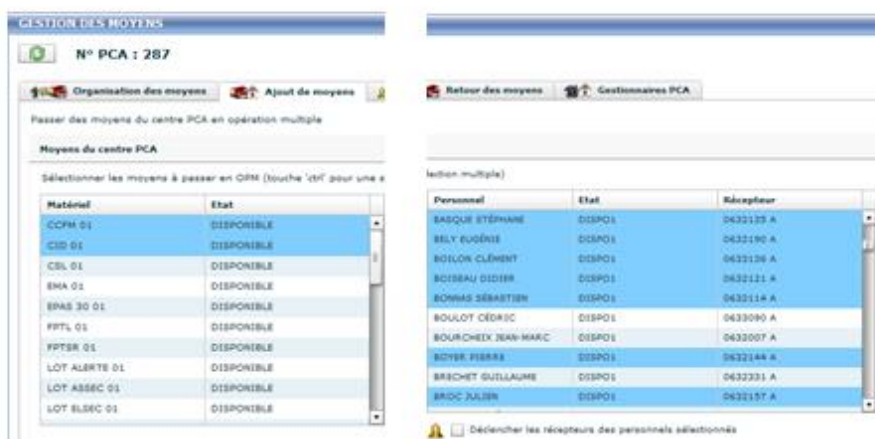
GESTION DES MOYENS

N° PCA : 287

Organisation des moyens | Ajout de moyens

Passer des moyens du centre PCA en opération multiple

Moyens du centre PCA

Sélectionner les moyens à passer en OPM (touche 'ctrl' pour une s

| Matériel | Etat |
|---|---|
| CCFM 01 | DISPONIBLE |
| CID 01 | DISPONIBLE |
| CSL 01 | DISPONIBLE |
| EMA 01 | DISPONIBLE |
| EPAS 30 01 | DISPONIBLE |
| FPTL 01 | DISPONIBLE |
| FPTSR 01 | DISPONIBLE |
| LOT ALERTE 01 | DISPONIBLE |
| LOT ASSEC 01 | DISPONIBLE |
| LOT ELSEC 01 | DISPONIBLE |

Retour des moyens | Gestionnaires PCA

lection multiple)

| Personnel | Etat | Récepteur |
|---|---|---|
| BASQUE STÉPHANE | DISPO1 | 0632135 A |
| BELY EUGÉNIE | DISPO1 | 0632190 A |
| BOILON CLÉMENT | DISPO1 | 0632136 A |
| BOISSEAU DIDIER | DISPO1 | 0632121 A |
| BONNAS SÉBASTIEN | DISPO1 | 0632114 A |
| BOULOT CÉDRIC | DISPO1 | 0633090 A |
| BOURCHEIX JEAN-MARC | DISPO1 | 0632007 A |
| BOYER PIERRE | DISPO1 | 0632144 A |
| BRECHET GUILLAUME | DISPO1 | 0632331 A |
| BROC JULIEN | DISPO1 | 0632157 A |

Déclencher les récepteurs des personnels sélectionnés